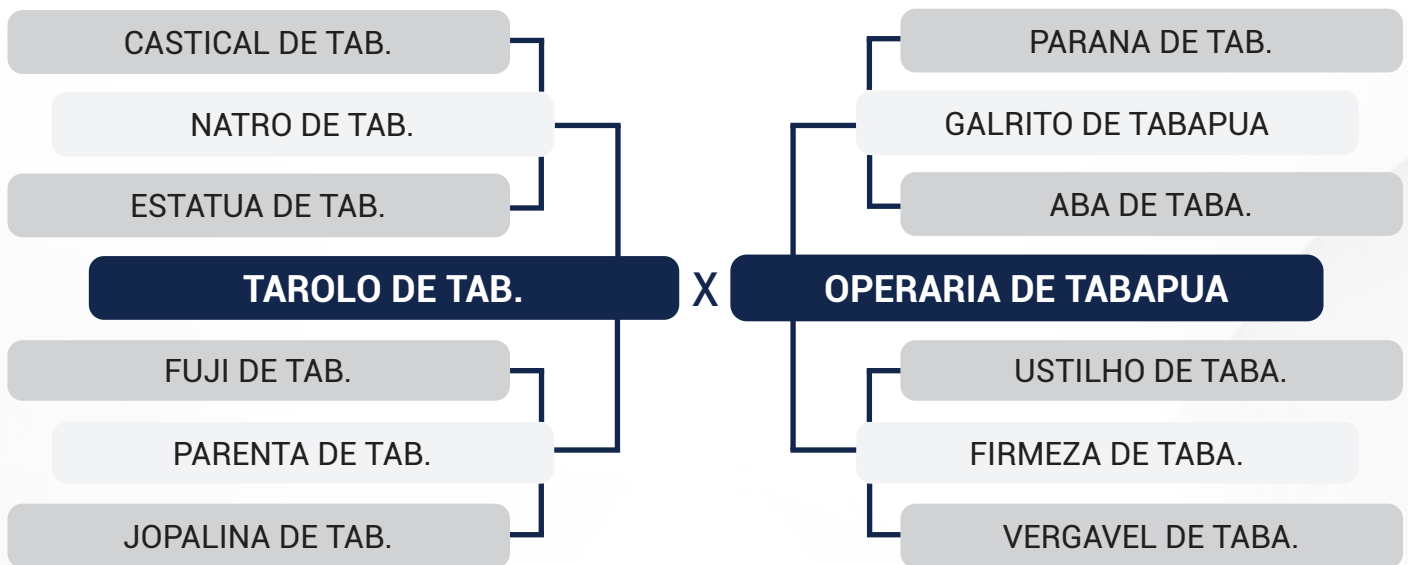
CASTICAL DE TAB.

NATRO DE TAB.

ESTATUA DE TAB.

TAROLO DE TAB.

FUJI DE TAB.

PARENTA DE TAB.

JOPALINA DE TAB.

X

PARANA DE TAB.

GALRITO DE TABAPUA

ABA DE TABA.

OPERARIA DE TABAPUA

USTILHO DE TABA.

FIRMEZA DE TABA.

VERGAVEL DE TABA.